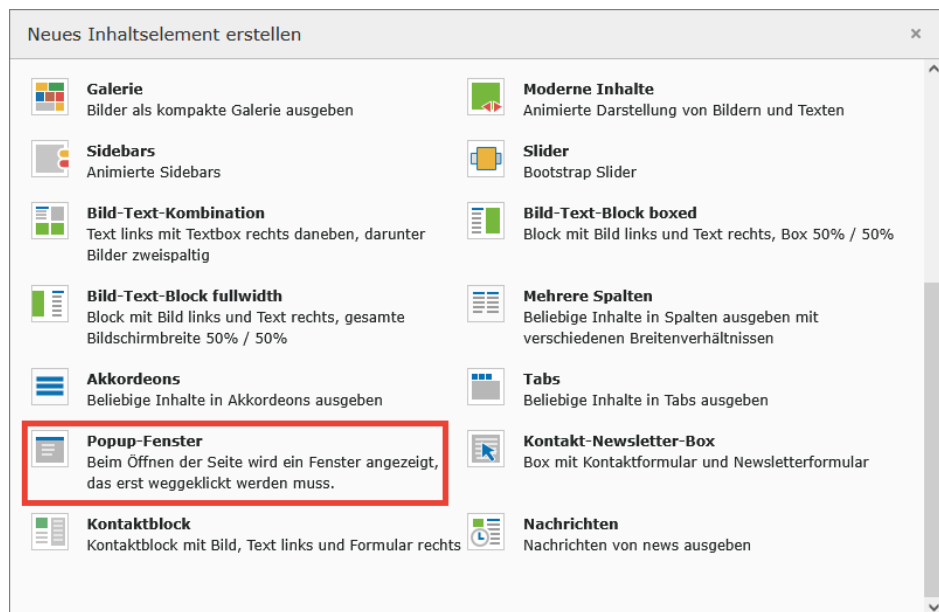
Neues Inhaltselement erstellen

×

Galerie
Bilder als kompakte Galerie ausgeben

Moderne Inhalte
Animierte Darstellung von Bildern und Texten

Sidebars
Animierte Sidebars

Slider
Bootstrap Slider

Bild-Text-Kombination
Text links mit Textbox rechts daneben, darunter Bilder zweispaltig

Bild-Text-Block boxed
Block mit Bild links und Text rechts, Box 50% / 50%

Bild-Text-Block fullwidth
Block mit Bild links und Text rechts, gesamte Bildschirmbreite 50% / 50%

Mehrere Spalten
Beliebige Inhalte in Spalten ausgeben mit verschiedenen Breitenverhältnissen

Akkordeons
Beliebige Inhalte in Akkordeons ausgeben

Tabs
Beliebige Inhalte in Tabs ausgeben

Popup-Fenster
Beim Öffnen der Seite wird ein Fenster angezeigt, das erst weggeklickt werden muss.

Kontakt-Newsletter-Box
Box mit Kontaktformular und Newsletterformular

Kontaktblock
Kontaktblock mit Bild, Text links und Formular rechts

Nachrichten
Nachrichten von news ausgeben